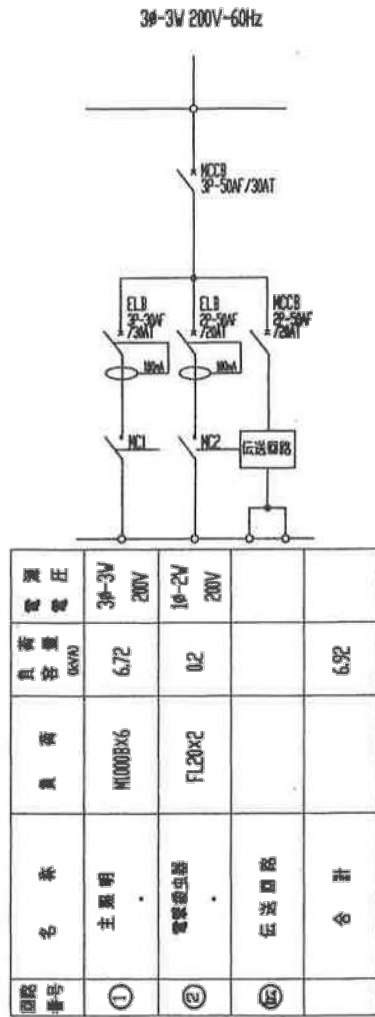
3φ-3W 200V-60Hz

MCCB
3P-50AF/30AT

ELB
3P-30AF
/30AT

ELB
2P-50AF
/20AT

MCCB
2P-50AF
/20AT

100mA

100mA

MC1

MC2

伝送回路

| 回路番号 | 名称 | 負荷 | 負荷容量 (kW) | 電気方式電圧 |
|---|---|---|---|---|
| ① | 主照明 | M1000B×6 | 6.72 | 3φ-3W 200V |
| ② | 電源盤内照明 | FL20×2 | 0.2 | 1φ-2W 200V |
| ⑮ | 伝送回路 | | | |
| | 合計 | | 6.92 | |